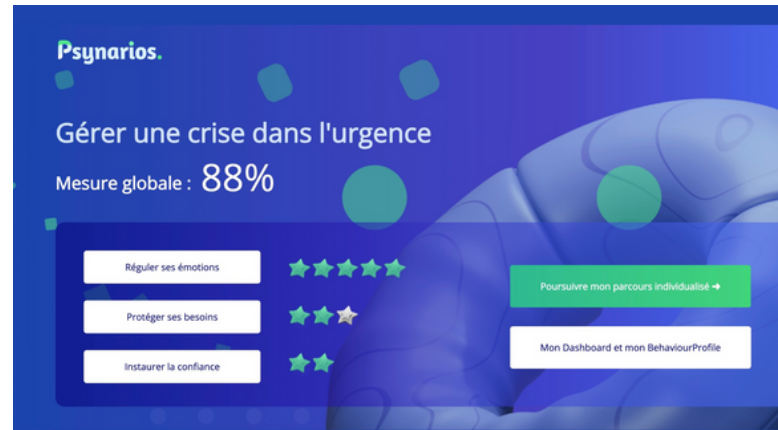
Psynarios.

Gérer une crise dans l'urgence

Mesure globale : 88%

Réguler ses émotions

Protéger ses besoins

Instaurer la confiance

Poursuivre mon parcours individualisé ➜

Mon Dashboard et mon BehaviourProfile